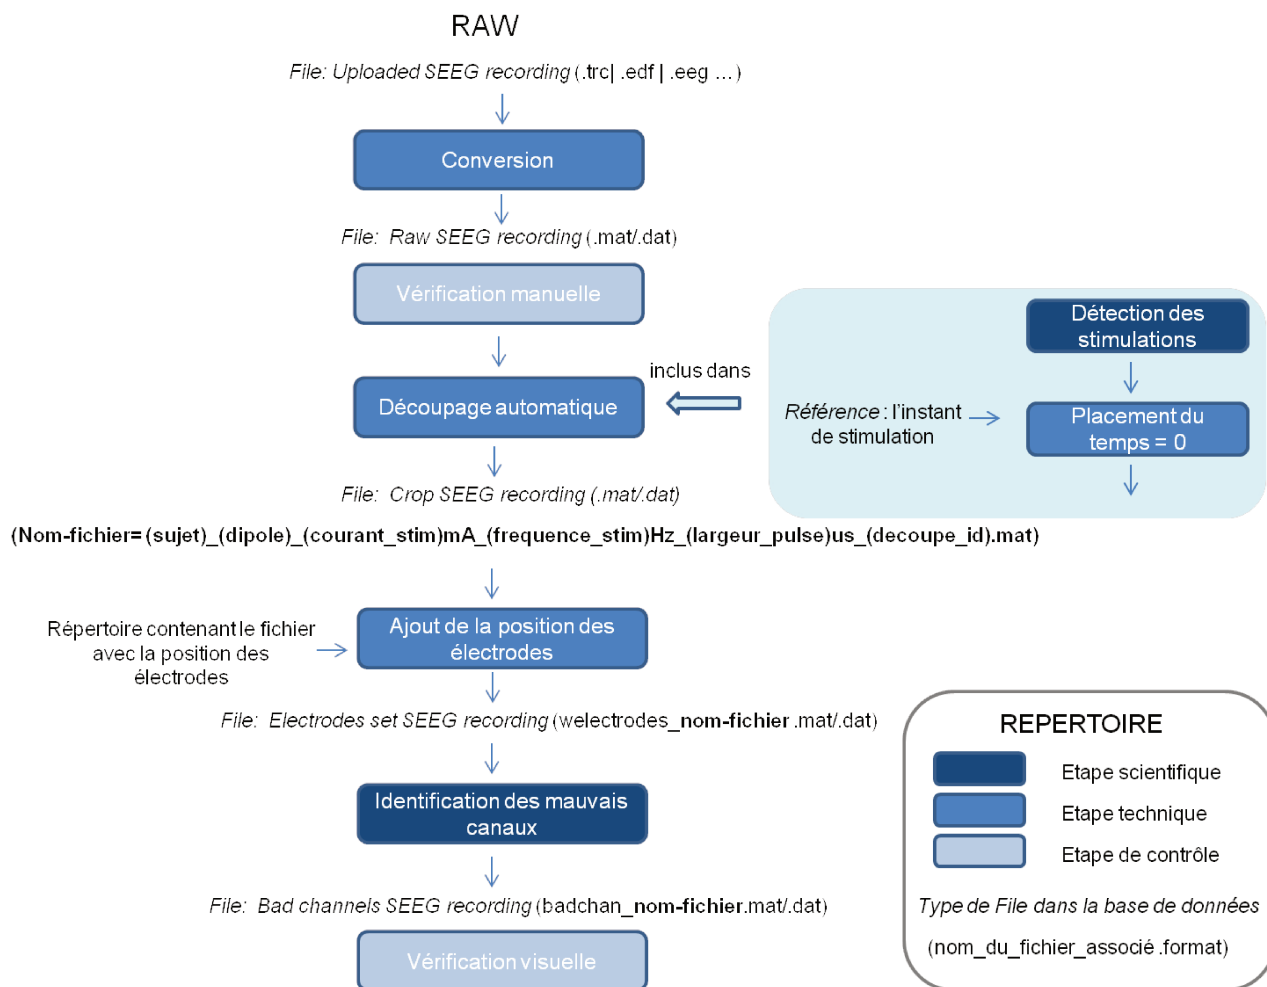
RAW

File: Uploaded SEEG recording (.trc| .edf | .eeg ... )

Conversion

File: Raw SEEG recording (.mat/.dat)

Vérification manuelle

Découpage automatique

inclus dans

Détection des stimulations

Référence : l'instant de stimulation

Placement du temps = 0

File: Crop SEEG recording (.mat/.dat)

(Nom-fichier= (sujet)_(dipole)_(courant_stim)mA_(frequence_stim)Hz_(largeur_pulse)us_(decoupe_id).mat)

Répertoire contenant le fichier avec la position des électrodes

Ajout de la position des électrodes

File: Electrodes set SEEG recording (welectrodes_nom-fichier .mat/.dat)

Identification des mauvais canaux

File: Bad channels SEEG recording (badchan_nom-fichier.mat/.dat)

Vérification visuelle

REPERTOIRE

Etape scientifique

Etape technique

Etape de contrôle

Type de File dans la base de données

(nom_du_fichier_associé .format)